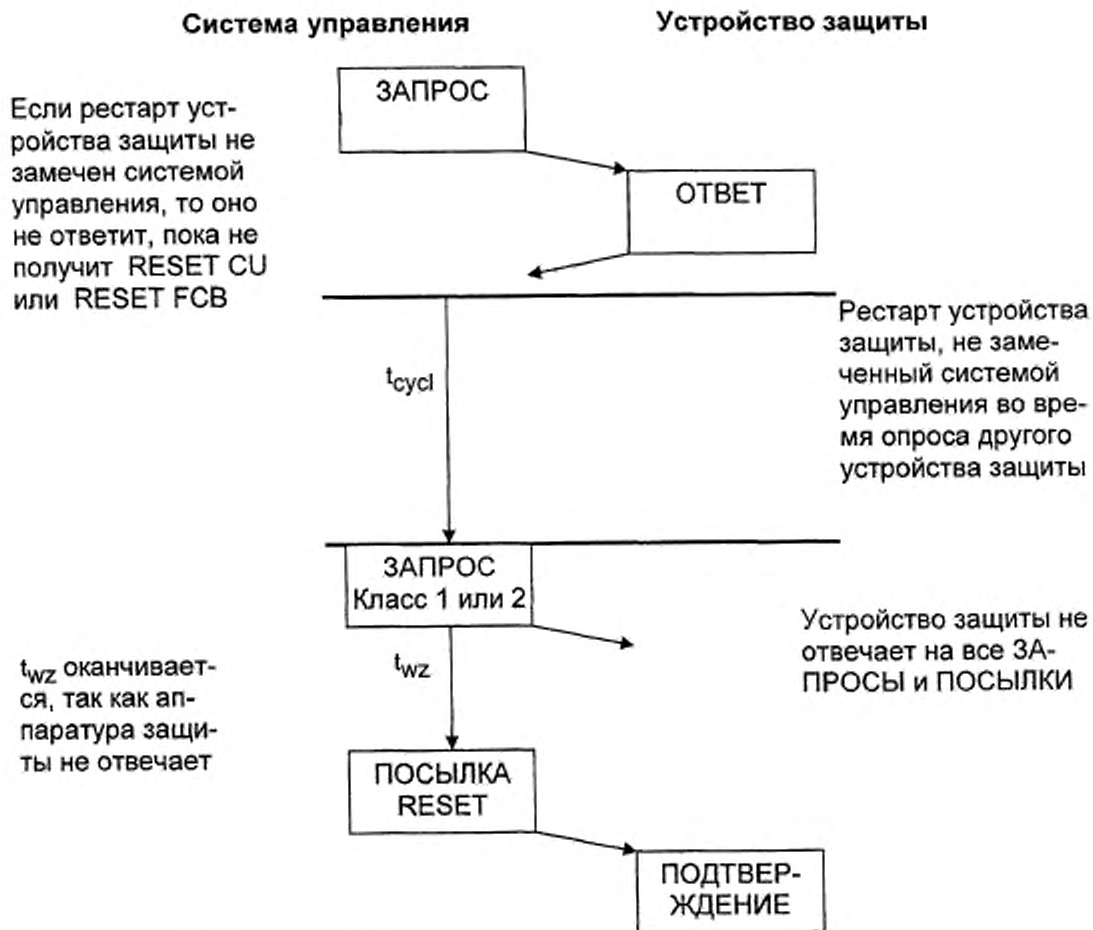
Система управления

Устройство защиты

Если рестарт устройства защиты не замечен системой управления, то оно не ответит, пока не получит RESET CU или RESET FCB

ЗАПРОС

ОТВЕТ

Рестарт устройства защиты, не замеченный системой управления во время опроса другого устройства защиты

$t_{cycl}$

ЗАПРОС
Класс 1 или 2

Устройство защиты не отвечает на все ЗАПРОСЫ и ПОСЫЛКИ

$t_{wz}$ оканчивается, так как аппаратура защиты не отвечает

$t_{wz}$

ПОСЫЛКА
RESET

ПОДТВЕРЖДЕНИЕ